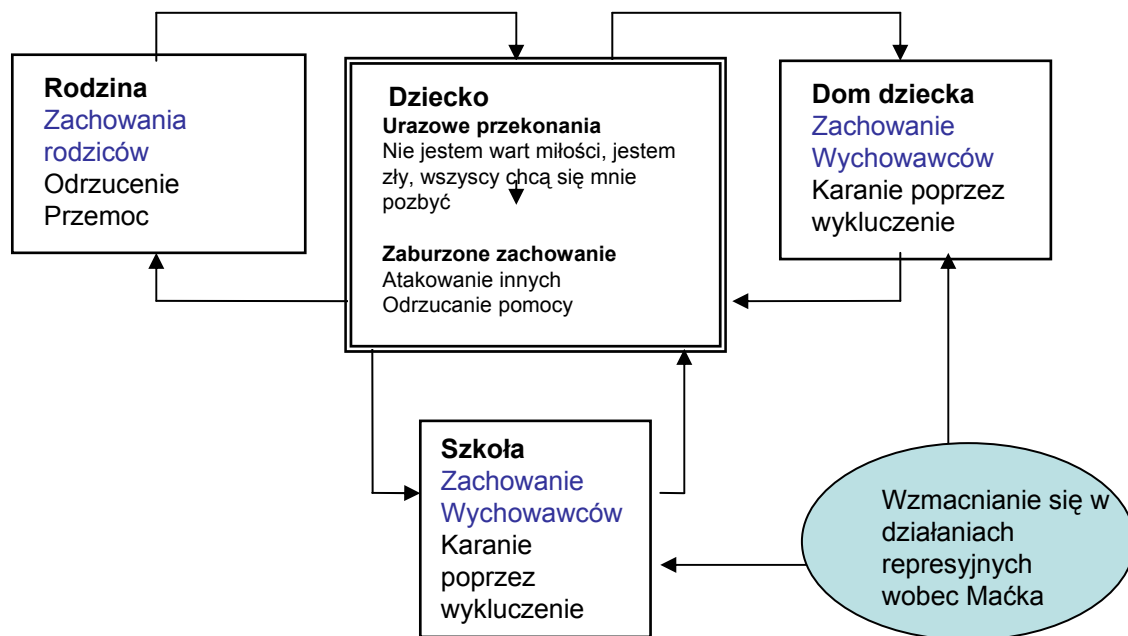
Rodzina
Zachowania rodziców
Odrzucenie
Przemoc

Dziecko
Urazowe przekonania
Nie jestem wart miłości, jestem zły, wszyscy chcą się mnie pozbyć

Zaburzone zachowanie
Atakowanie innych
Odrzucanie pomocy

Dom dziecka
Zachowanie Wychowawców
Karanie poprzez wykluczenie

Szkoła
Zachowanie Wychowawców
Karanie poprzez wykluczenie

Wzmacnianie się w działaniach represyjnych wobec Maćka